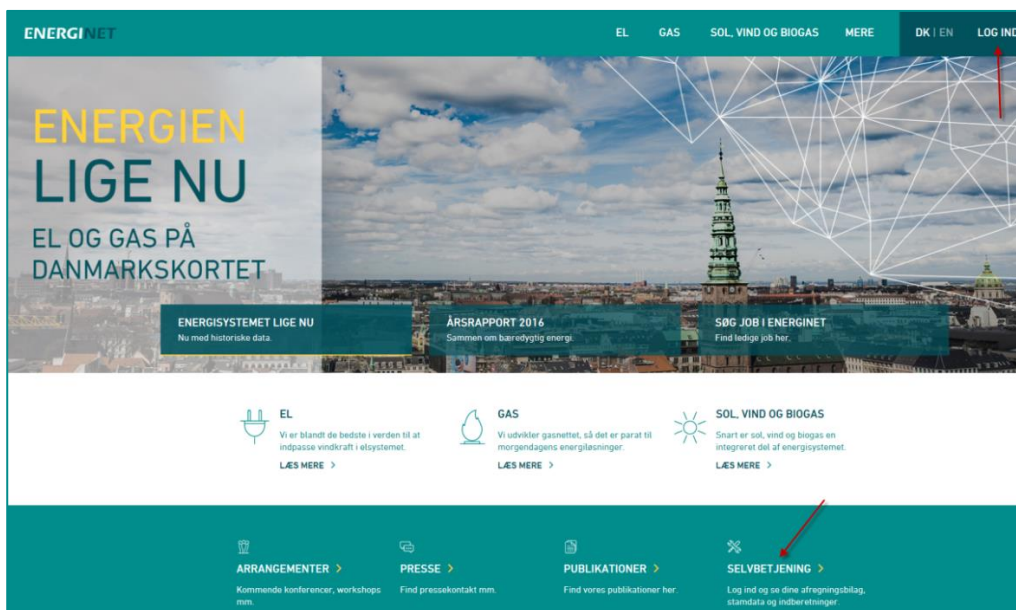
ENERGINET

EL GAS SOL, VIND OG BIOGAS MERE DK | EN LOG IND

ENERGIEN LIGE NU

EL OG GAS PÅ DANMARKSKORTET

ENERGISYSTEMET LIGE NU
Nu med historiske data.

ÅRSRAPPORT 2016
Sammen om bæredygtig energi.

SØG JOB I ENERGINET
Find ledige job her.

EL
Vi er blandt de bedste i verden til at indpasse vindkraft i elsystemet.
LÆS MERE >

GAS
Vi udvikler gasnettet, så det er parat til morgendagens energiløsninger.
LÆS MERE >

SOL, VIND OG BIOGAS
Snart er sol, vind og biogas en integreret del af energisystemet.
LÆS MERE >

ARRANGEMENTER >
Kommende konferencer, workshops mm.

PRESSE >
Find pressekontakt mm.

PUBLIKATIONER >
Find vores publikationer her.

SELVBETJENING >
Log ind og se dine afregningsbilag, stamdata og indberetninger.